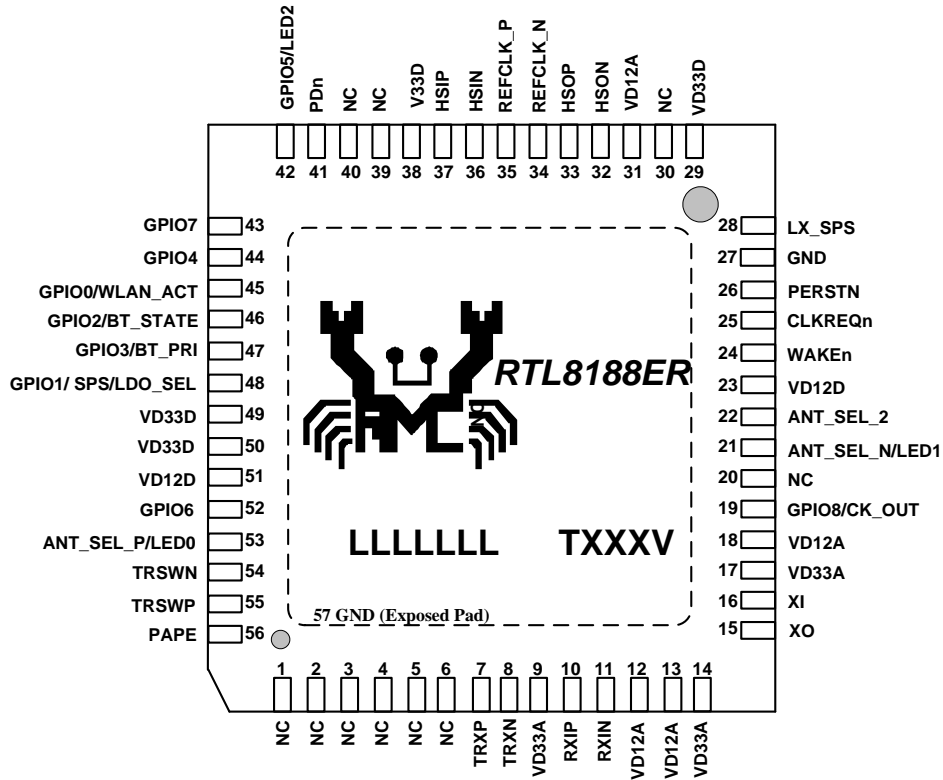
GPIO5/LED2 42
PDn 41
NC 40
NC 39
V33D 38
HSIP 37
HSIN 36
REFCLK_P 35
REFCLK_N 34
HSOP 33
HSON 32
VD12A 31
NC 30
VD33D 29

GPIO7 43
GPIO4 44
GPIO0/WLAN_ACT 45
GPIO2/BT_STATE 46
GPIO3/BT_PRI 47
GPIO1/ SPS/LDO_SEL 48
VD33D 49
VD33D 50
VD12D 51
GPIO6 52
ANT_SEL_P/LED0 53
TRSWN 54
TRSWP 55
PAPE 56

28 LX_SPS
27 GND
26 PERSTN
25 CLKREQn
24 WAKEn
23 VD12D
22 ANT_SEL_2
21 ANT_SEL_N/LED1
20 NC
19 GPIO8/CK_OUT
18 VD12A
17 VD33A
16 XI
15 XO

RTL8188ER

LLLLLLL TXXXV

57 GND (Exposed Pad)

1 NC
2 NC
3 NC
4 NC
5 NC
6 NC
7 TRXP
8 TRXN
9 VD33A
10 RXIP
11 RXIN
12 VD12A
13 VD12A
14 VD33A